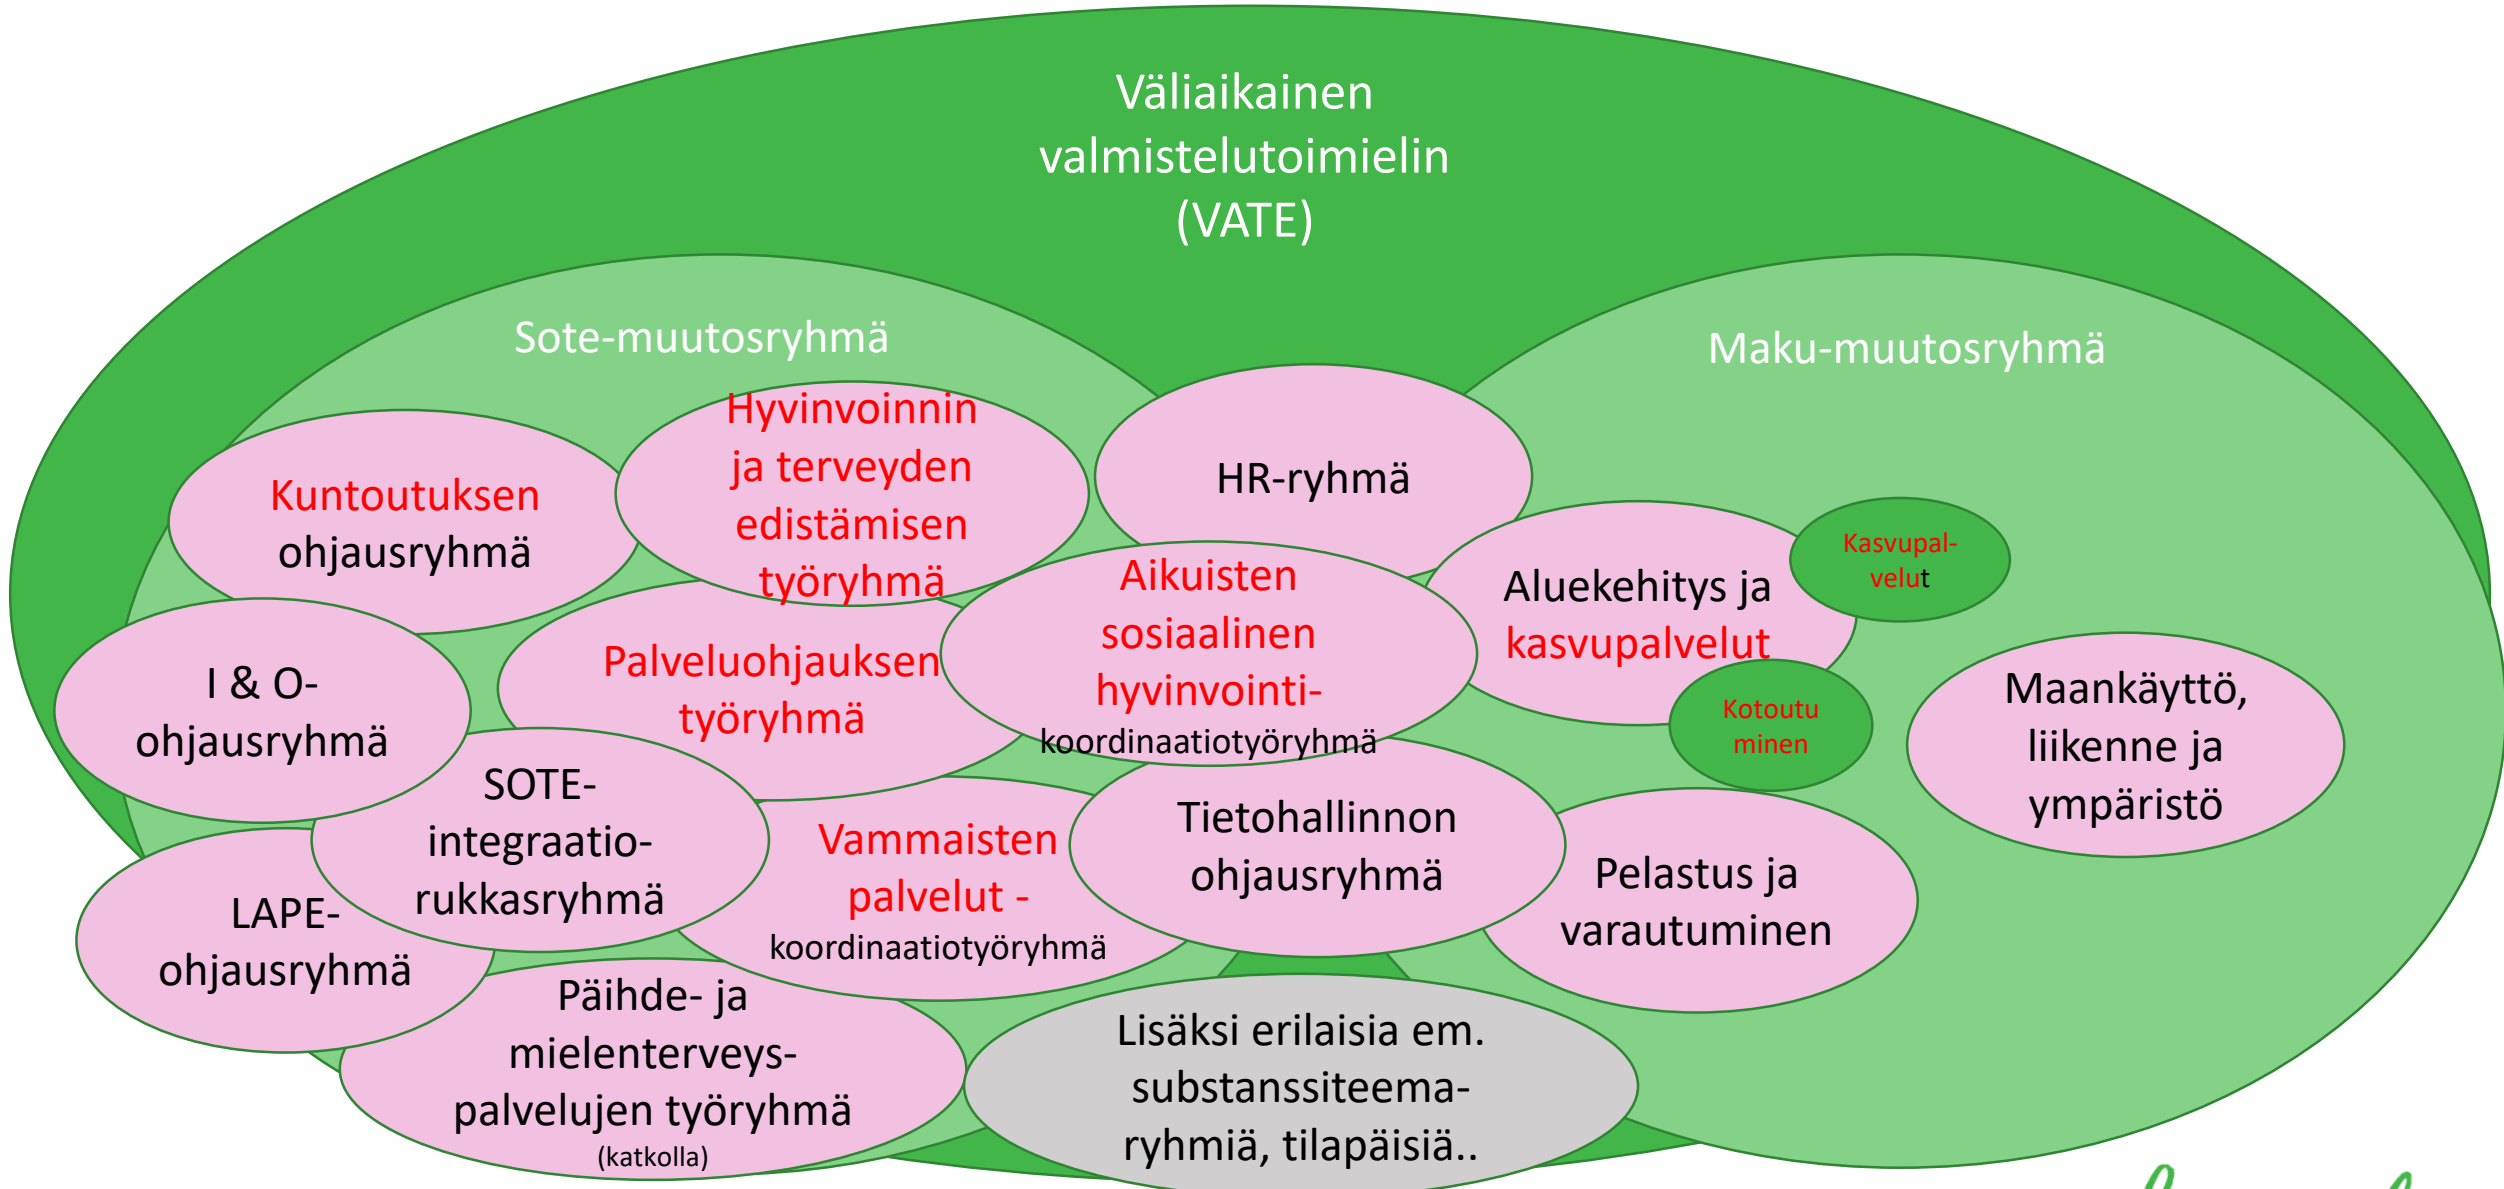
Väliaikainen valmistelutoimielin (VATE)

Sote-muutosryhmä

Maku-muutosryhmä

Kuntoutuksen ohjausryhmä

Hyvinvoinnin ja terveyden edistämisen työryhmä

HR-ryhmä

Aluekehitys ja kasvupalvelut

Kasvupalvelut

I & O-ohjausryhmä

Palveluohjauksen työryhmä

Aikuisten sosiaalinen hyvinvointi-koordinaatiotyöryhmä

Kotoutuminen

Maankäyttö, liikenne ja ympäristö

SOTE-integraatio-rukkasryhmä

Vammaisten palvelut - koordinaatiotyöryhmä

Tietohallinnon ohjausryhmä

Pelastus ja varautuminen

LAPE-ohjausryhmä

Päihde- ja mielenterveys-palvelujen työryhmä (katkolla)

Lisäksi erilaisia em. substanssiteema-ryhmiä, tilapäisiä..